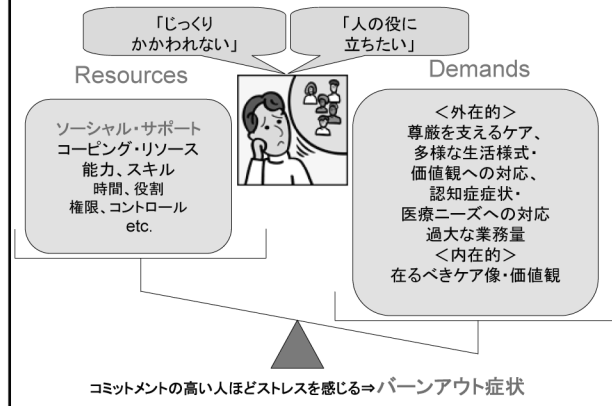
「じっくり かかわれない」

「人の役に 立ちたい」

Resources

Demands

ソーシャル・サポート
コーピング・リソース
能力、スキル
時間、役割
権限、コントロール
etc.

<外在的>
尊厳を支えるケア、
多様な生活様式・
価値観への対応、
認知症症状・
医療ニーズへの対応
過大な業務量
<内在的>
在るべきケア像・価値観

コミットメントの高い人ほどストレスを感じる⇒バーンアウト症状